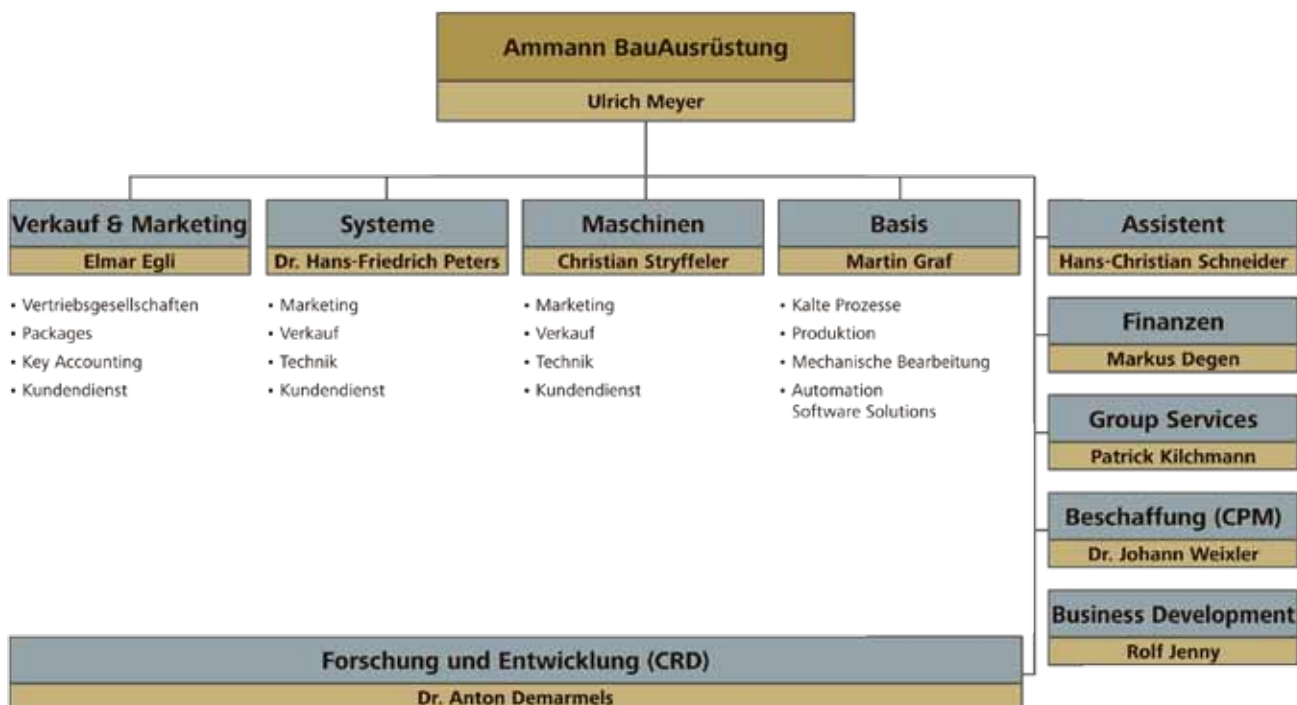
Ammann BauAusrüstung
Ulrich Meyer

Verkauf & Marketing
Elmar Egli
• Vertriebsgesellschaften
• Packages
• Key Accounting
• Kundendienst

Systeme
Dr. Hans-Friedrich Peters
• Marketing
• Verkauf
• Technik
• Kundendienst

Maschinen
Christian Stryffeler
• Marketing
• Verkauf
• Technik
• Kundendienst

Basis
Martin Graf
• Kalte Prozesse
• Produktion
• Mechanische Bearbeitung
• Automation Software Solutions

Assistent
Hans-Christian Schneider

Finanzen
Markus Degen

Group Services
Patrick Kilchmann

Beschaffung (CPM)
Dr. Johann Weixler

Business Development
Rolf Jenny

Forschung und Entwicklung (CRD)
Dr. Anton Demarmels